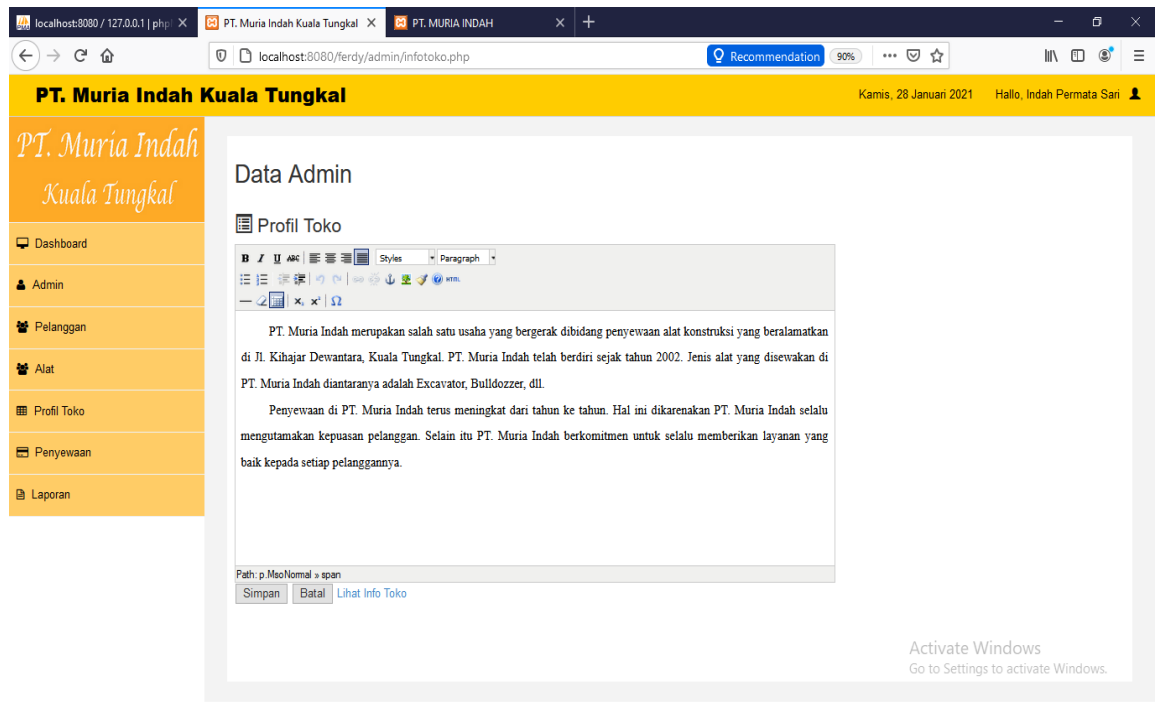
localhost:8080 / 127.0.0.1 | php
PT. Muria Indah Kuala Tungkal
PT. MURIA INDAH

localhost:8080/ferdy/admin/infotoko.php
Recommendation
90%

PT. Muria Indah Kuala Tungkal
Kamis, 28 Januari 2021
Hallo, Indah Permata Sari

PT. Muria Indah Kuala Tungkal

Dashboard
Admin
Pelanggan
Alat
Profil Toko
Penyewaan
Laporan

Data Admin

Profil Toko

B I U ABC Styles Paragraph
HTML

PT. Muria Indah merupakan salah satu usaha yang bergerak dibidang penyewaan alat konstruksi yang beralamatkan di Jl. Kihajar Dewantara, Kuala Tungkal. PT. Muria Indah telah berdiri sejak tahun 2002. Jenis alat yang disewakan di PT. Muria Indah diantaranya adalah Excavator, Bulldozzer, dll.

Penyewaan di PT. Muria Indah terus meningkat dari tahun ke tahun. Hal ini dikarenakan PT. Muria Indah selalu mengutamakan kepuasan pelanggan. Selain itu PT. Muria Indah berkomitmen untuk selalu memberikan layanan yang baik kepada setiap pelanggannya.

Path: p.MsoNormal » span

Simpan Batal Lihat Info Toko

Activate Windows
Go to Settings to activate Windows.